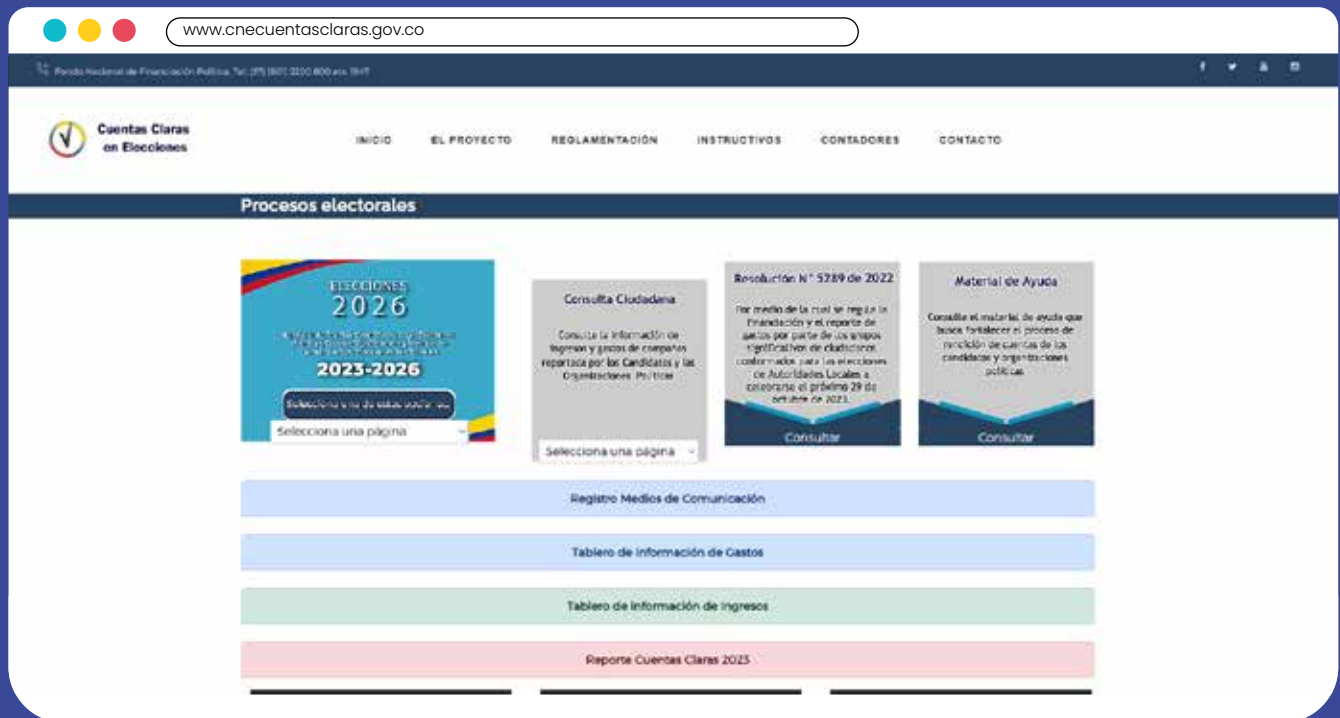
www.cnecuentasclaras.gov.co

Fondo Nacional de Financiación Política. Tel: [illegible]

Cuentas Claras en Elecciones

INICIO EL PROYECTO REGLAMENTACIÓN INSTRUCTIVOS CONTADORES CONTACTO

Procesos electorales

ELECCIONES 2026

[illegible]

2023-2026

Selecciona una de estas opciones

Selecciona una página

Consulta Ciudadana

Consulte la información de ingresos y gastos de campañas reportada por los Candidatos y las Organizaciones Políticas

Selecciona una página

Resolución N° 5289 de 2022

Por medio de la cual se regula la financiación y el reporte de gastos por parte de los grupos significativos de ciudadanos conformados para las elecciones de Autoridades Locales a celebrarse el próximo 29 de octubre de 2023.

Consultar

Material de Ayuda

Consulte el material de ayuda que busca fortalecer el proceso de rendición de cuentas de los candidatos y organizaciones políticas

Consultar

Registro Medios de Comunicación

Tablero de información de Gastos

Tablero de información de Ingresos

Reporte Cuentas Claras 2023